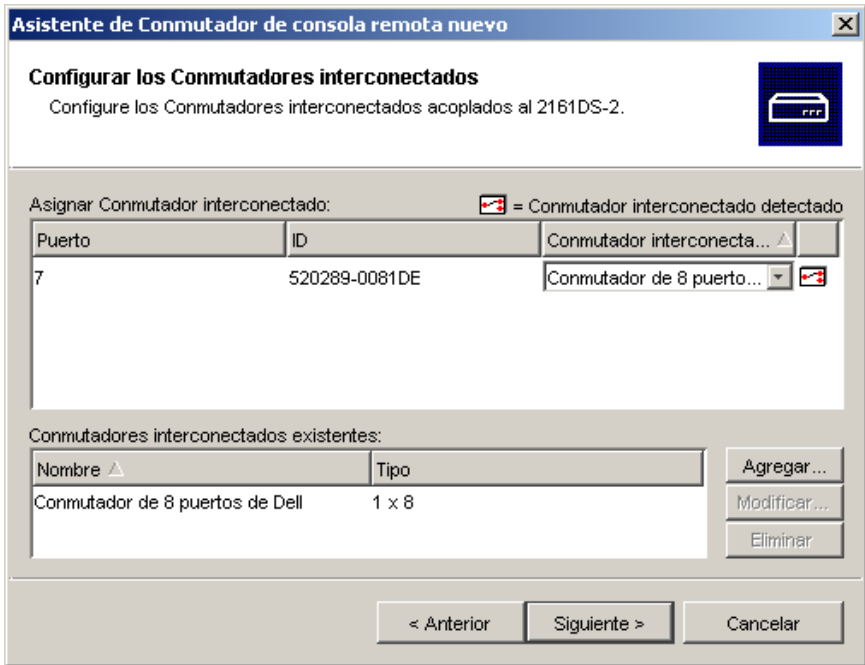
Asistente de Conmutador de consola remota nuevo

Configurar los Conmutadores interconectados

Configure los Conmutadores interconectados acoplados al 2161DS-2.

Asignar Conmutador interconectado:

= Conmutador interconectado detectado

| Puerto | ID | Conmutador interconecta... |
|---|---|---|
| 7 | 520289-0081DE | Conmutador de 8 puerto... |

Conmutadores interconectados existentes:

| Nombre | Tipo |
|---|---|
| Conmutador de 8 puertos de Dell | 1 x 8 |

Agregar...

Modificar...

Eliminar

< Anterior

Siguiente >

Cancelar